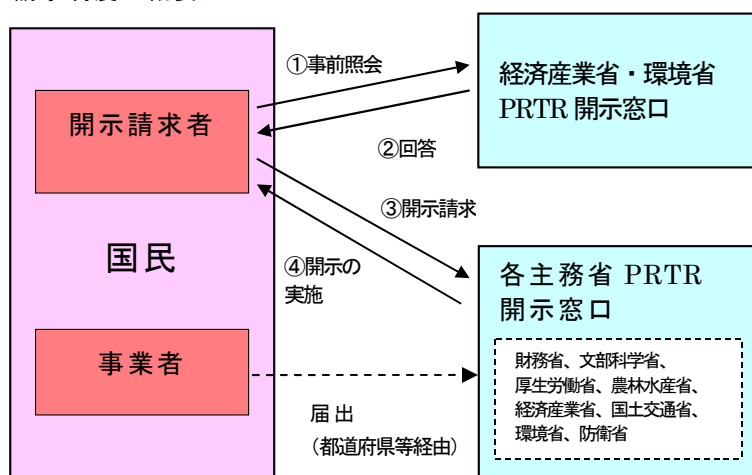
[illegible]

開示請求者

国民

事業者

①事前照会

②回答

③開示請求

④開示の実施

届出

（都道府県等経由）

経済産業省・環境省 PRTR 開示窓口

各主務省 PRTR 開示窓口

財務省、文部科学省、厚生労働省、農林水産省、経済産業省、国土交通省、環境省、防衛省